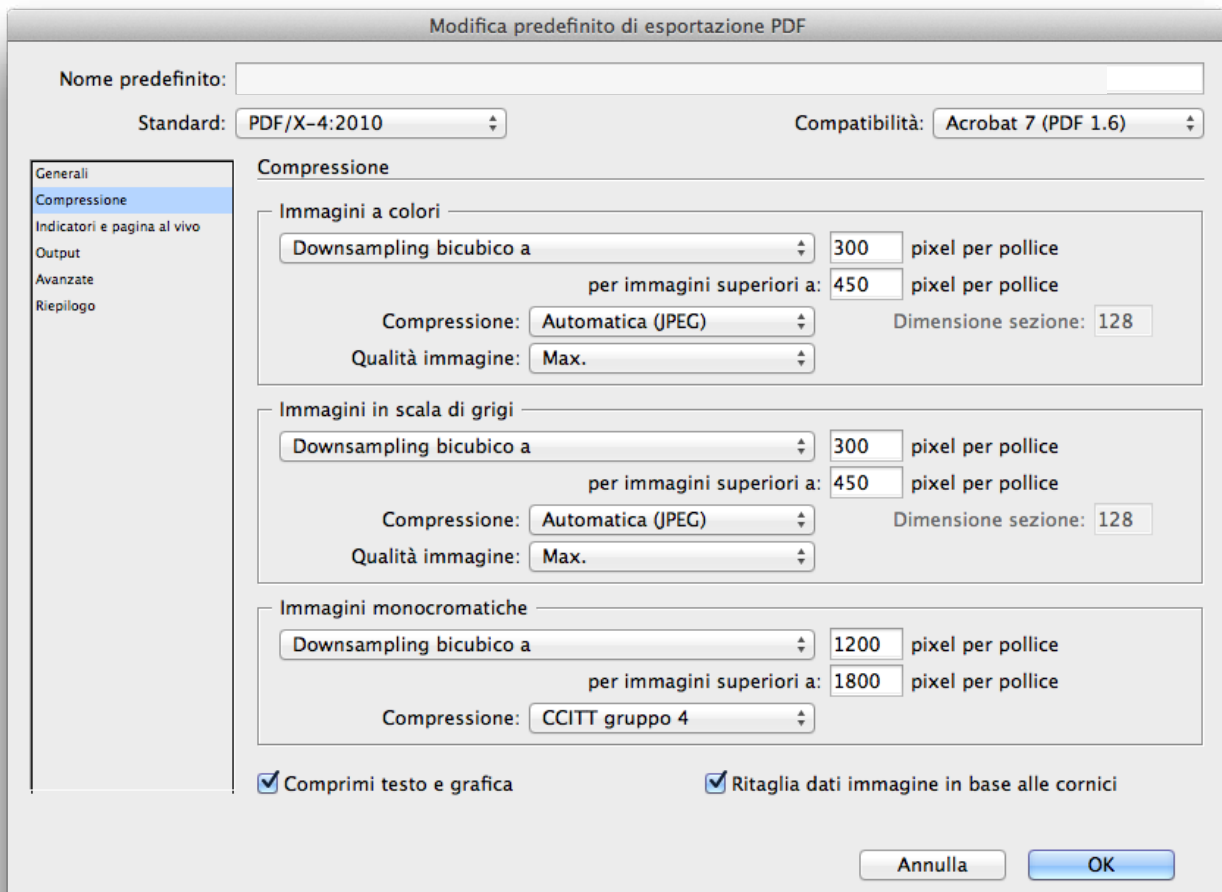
Modifica predefinito di esportazione PDF

Nome predefinito:

Standard: PDF/X-4:2010

Compatibilità: Acrobat 7 (PDF 1.6)

Generali
Compressione
Indicatori e pagina al vivo
Output
Avanzate
Riepilogo

Compressione

Immagini a colori

Downsampling bicubico a 300 pixel per pollice

per immagini superiori a: 450 pixel per pollice

Compressione: Automatica (JPEG) Dimensione sezione: 128

Qualità immagine: Max.

Immagini in scala di grigi

Downsampling bicubico a 300 pixel per pollice

per immagini superiori a: 450 pixel per pollice

Compressione: Automatica (JPEG) Dimensione sezione: 128

Qualità immagine: Max.

Immagini monocromatiche

Downsampling bicubico a 1200 pixel per pollice

per immagini superiori a: 1800 pixel per pollice

Compressione: CCITT gruppo 4

Comprimi testo e grafica

Ritaglia dati immagine in base alle cornici

Annulla

OK